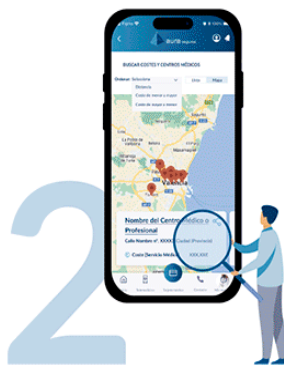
aura seguros

BUSCAR COSTES Y CENTROS MÉDICOS

Ordenar: Seleccione

Lista

Mapa

Distancia

Coste de menor a mayor

Coste de mayor a menor

Valencia

Nombre del Centro Médico o Profesional

Calle Nombre nº XXXX Ciudad (Provincia)

Coste (Servicio Médico) XXX,XX€

2